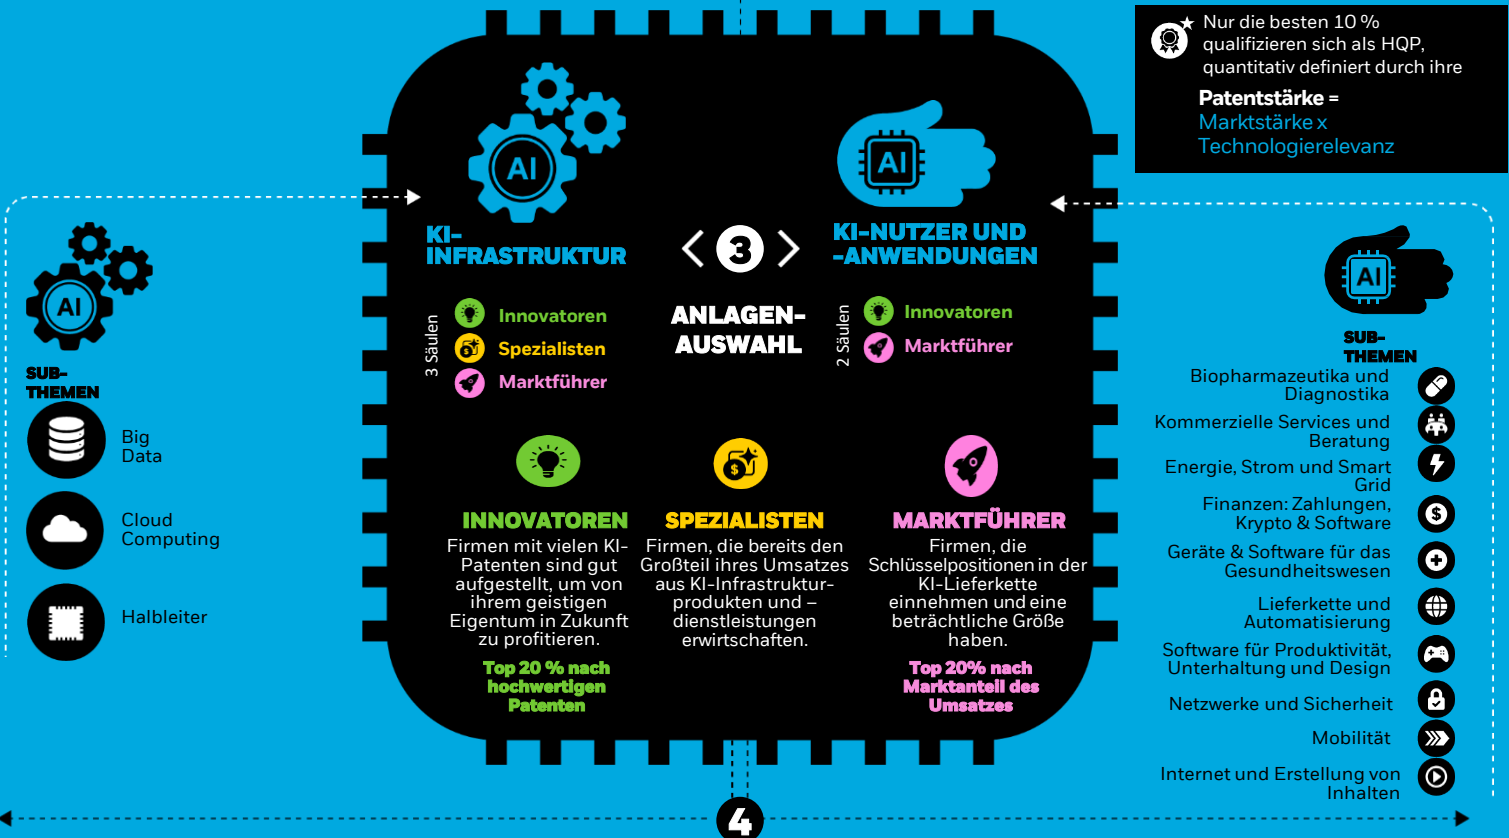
Nur die besten 10 % qualifizieren sich als HQP, quantitativ definiert durch ihre

Patentstärke =
Marktstärke x Technologierelevanz

AI

KI-INFRASTRUKTUR

3

AI

KI-NUTZER UND -ANWENDUNGEN

3 Säulen

Innovatoren
Spezialisten
Marktführer

ANLAGEN-AUSWAHL

2 Säulen

Innovatoren
Marktführer

AI

SUB-THEMEN

Big Data

Cloud Computing

Halbleiter

INNOVATOREN
Firmen mit vielen KI-Patenten sind gut aufgestellt, um von ihrem geistigen Eigentum in Zukunft zu profitieren.
Top 20 % nach hochwertigen Patenten

SPEZIALISTEN
Firmen, die bereits den Großteil ihres Umsatzes aus KI-Infrastruktur-produkten und –dienstleistungen erwirtschaften.

MARKTFÜHRER
Firmen, die Schlüsselpositionen in der KI-Lieferkette einnehmen und eine beträchtliche Größe haben.
Top 20% nach Marktanteil des Umsatzes

AI

SUB-THEMEN

Biopharmazeutika und Diagnostika
Kommerzielle Services und Beratung
Energie, Strom und Smart Grid
Finanzen: Zahlungen, Krypto & Software
Geräte & Software für das Gesundheitswesen
Lieferkette und Automatisierung
Software für Produktivität, Unterhaltung und Design
Netzwerke und Sicherheit
Mobilität
Internet und Erstellung von Inhalten

4